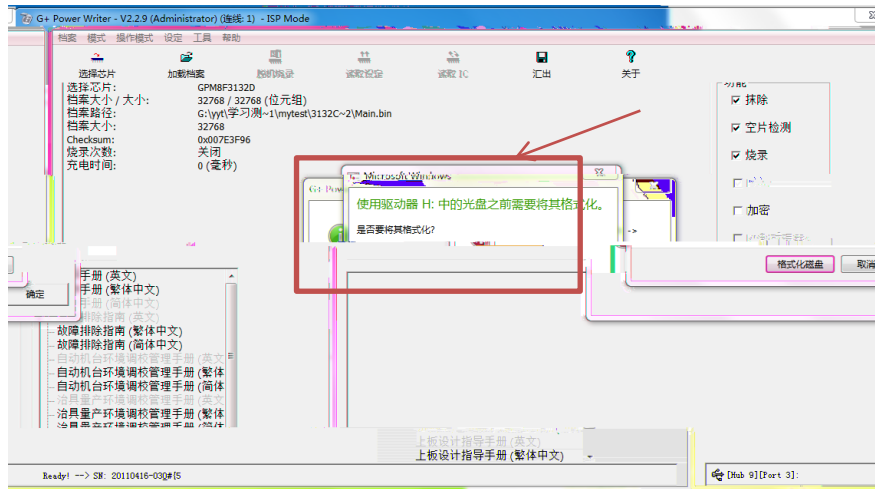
G+ Power Writer - V2.2.9 (Administrator) (连线: 1) - ISP Mode

档案 模式 操作模式 设定 工具 帮助

选择芯片 加载档案 脱机烧录 读取设定 读取 IC 汇出 关于

选择芯片: GPM8F3132D
档案大小 / 大小: 32768 / 32768 (位元组)
档案路径: G:\yyt\学习测~1\mytest\3132C~2\Main.bin
档案大小: 32768
Checksum: 0x007E3F96
烧录次数: 关闭
充电时间: 0 (毫秒)

功能
抹除
空片检测
烧录
加密

Microsoft Windows
使用驱动器 H: 中的光盘之前需要将其格式化。
是否要将其格式化?
格式化磁盘 取消

确定

手册 (英文)
手册 (繁体中文)
手册 (简体中文)
排除指南 (英文)
故障排除指南 (繁体中文)
故障排除指南 (简体中文)
自动机台环境调校管理手册 (英文)
自动机台环境调校管理手册 (繁体
自动机台环境调校管理手册 (简体
治具量产环境调校管理手册 (英文)
治具量产环境调校管理手册 (繁体
治具量产环境调校管理手册 (简体

上板设计指导手册 (英文)
上板设计指导手册 (繁体中文)

Ready! --> SN: 20110416-030#[5
[Hub 9][Port 3]: